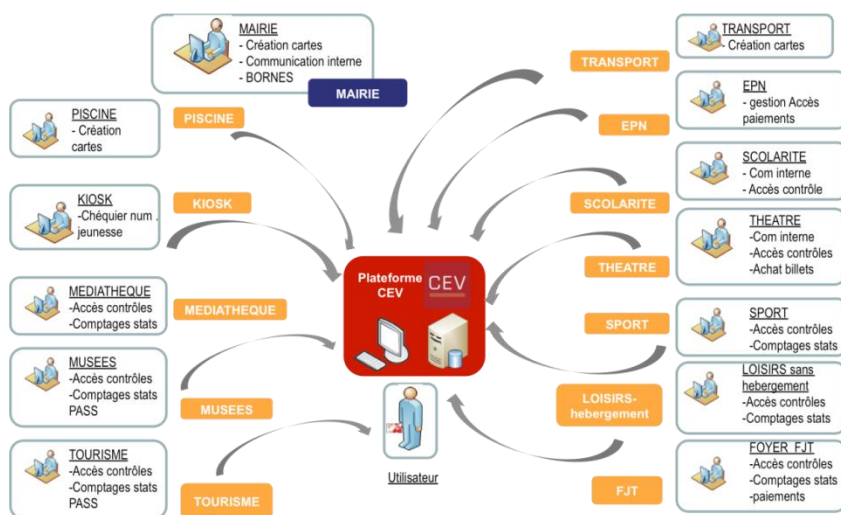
MAIRIE
- Création cartes
- Communication interne
- BORNES

MAIRIE

PISCINE
- Création cartes

PISCINE

KIOSK
-Chéquier num jeunesse

KIOSK

MEDIATHEQUE
-Accès contrôles
-Comptages stats

MEDIATHEQUE

MUSEES
-Accès contrôles
-Comptages stats
PASS

MUSEES

TOURISME
-Accès contrôles
-Comptages stats
PASS

TOURISME

Plateforme CEV

CEV

Utilisateur

TRANSPORT
- Création cartes

TRANSPORT

EPN
- gestion Accès paiements

EPN

SCOLARITE
- Com interne
- Accès contrôle

SCOLARITE

THEATRE
-Com interne
-Accès contrôles
-Achat billets

THEATRE

SPORT
-Accès contrôles
-Comptages stats

SPORT

LOISIRS sans hebergement
-Accès contrôles
-Comptages stats

LOISIRS-hebergement

FOYER FJT
-Accès contrôles
-Comptages stats
-paiements

FJT